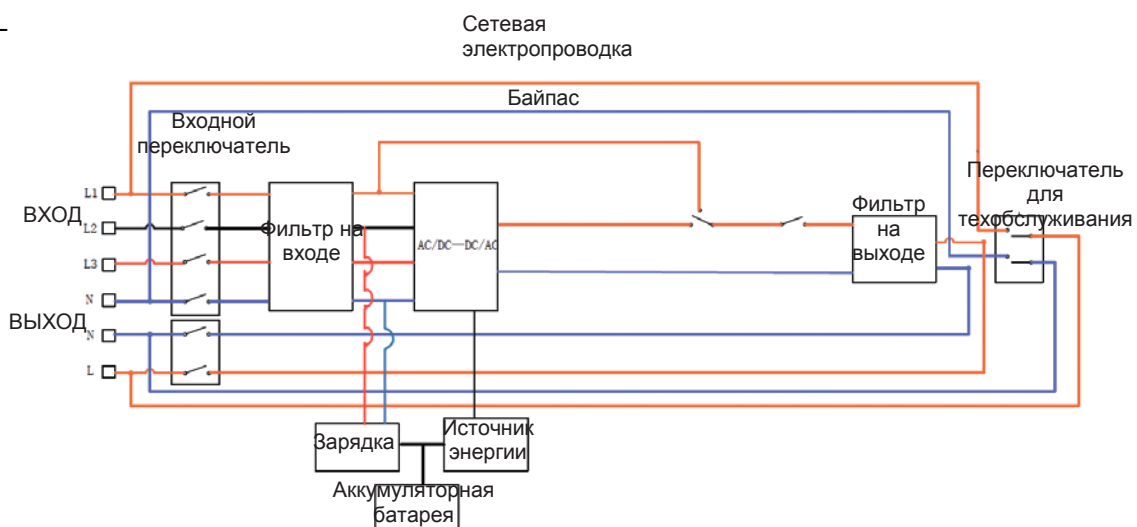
Сетевая электропроводка

Байпас

Входной переключатель

Переключатель для техобслуживания

L1

ВХОД

L2

L3

N

ВЫХОД

N

L

Фильтр на входе

AC/DC—DC/AC

Фильтр на выходе

Зарядка

Источник энергии

Аккумуляторная батарея